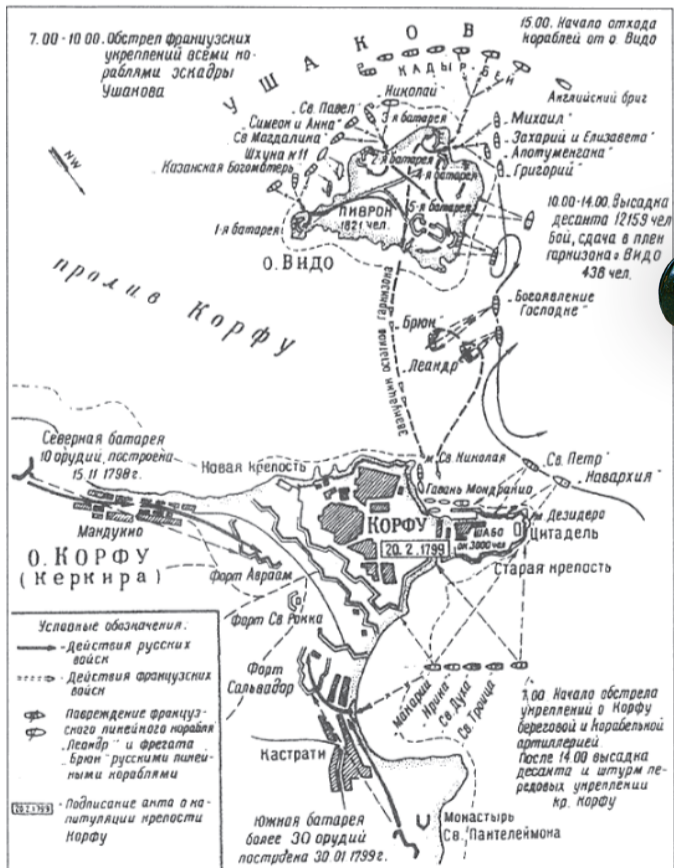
7.00 - 10.00. Обстрел французских укреплений всеми кораблями эскадры Ушакова

УШАКОВ

15.00. Начало отхода кораблей от о. Видо

КАДЫР-БЕЙ

Николай

Св. Павел

Английский бриг

3-я батарея

Симеон и Анна

Михаил

Св. Магдалина

Захарий и Елизавета

Шхуна №11

2-я батарея

Апотуменгана

Казанская Богоматерь

4-я батарея

Григорий

ПИВРОН 1821 чел.

5-я батарея

1-я батарея

10.00-14.00. Высадка десанта 1215 9 чел. Бой, сдача в плен гарнизона о. Видо 438 чел.

NW

о. Видо

пролив Корфу

Богоявление Господне

Брюн

Леандр

Отступление остатков гарнизона

Северная батарея 10 орудий, построена 15.11.1798 г.

Новая крепость

Св. Николай

Св. Петр

Навархия

Гавань Мондрачио

Мандукио

КОРФУ

ШАБО ок. 3000 чел.

Дезидеро

Цитадель

20.2.1799

о. КОРФУ (Керкира)

Старая крепость

Форт Авраам

Условные обозначения:

- Действия русских войск

- Действия французских войск

- Повреждение французского линейного корабля "Леандр" и фрегата "Брюн" русскими линейными кораблями

20.2.1799 - Подписание акта о капитуляции крепости Корфу

Форт Св. Рокка

Форт Сальвадор

Макарий

Ирина

Св. Дух

Св. Троица

7.00 Начало обстрела укреплений о. Корфу береговой и корабельной артиллерией. После 14.00 высадка десанта и штурм передовых укреплений кр. Корфу

Кастрати

Южная батарея более 30 орудий построена 30.01.1799 г.

Монастырь Св. Пантелеймона